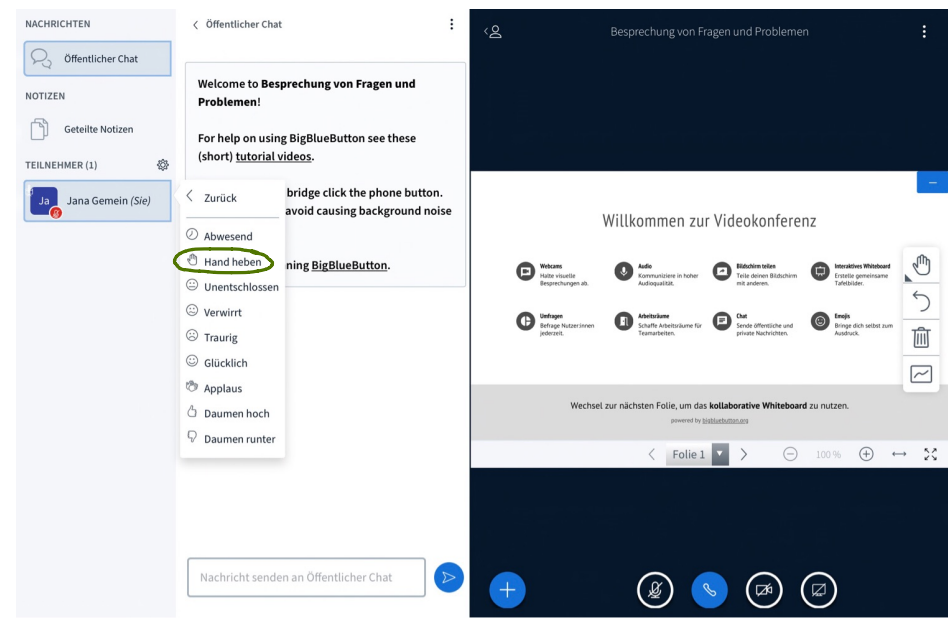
NACHRICHTEN

Öffentlicher Chat

NOTIZEN

Geteilte Notizen

TEILNEHMER (1)

Ja Jana Gemein (Sie)

< Öffentlicher Chat

Welcome to **Besprechung von Fragen und Problemen**!

For help on using BigBlueButton see these (short) tutorial videos.

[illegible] bridge click the phone button. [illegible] avoid causing background noise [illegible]

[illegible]ning BigBlueButton.

< Zurück

Abwesend

Hand heben

Unentschlossen

Verwirrt

Traurig

Glücklich

Applaus

Daumen hoch

Daumen runter

Nachricht senden an Öffentlicher Chat

Besprechung von Fragen und Problemen

Willkommen zur Videokonferenz

Webcams
Halte visuelle Besprechungen ab.

Audio
Kommuniziere in hoher Audioqualität.

Bildschirm teilen
Teile deinen Bildschirm mit anderen.

Interaktives Whiteboard
Erstelle gemeinsame Tafelbilder.

Umfragen
Befrage Nutzer:innen jederzeit.

Arbeitsräume
Schaffe Arbeitsräume für Teamarbeiten.

Chat
Sende öffentliche und private Nachrichten.

Emojis
Bringe dich selbst zum Ausdruck.

Wechsel zur nächsten Folie, um das **kollaborative Whiteboard** zu nutzen.

powered by bigbluebutton.org

Folie 1

100 %